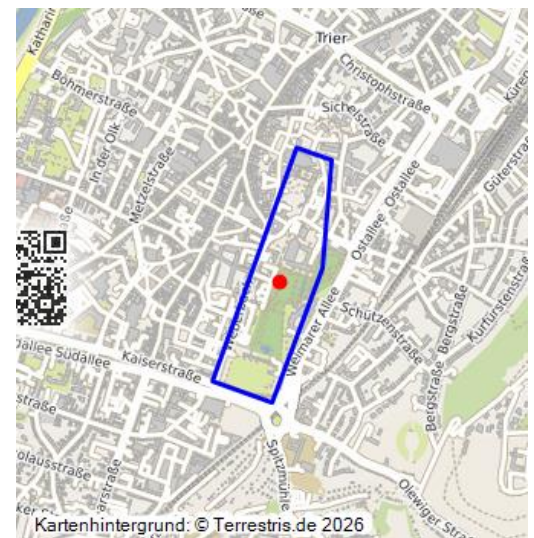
Trier
Christophstraße
Kathari
Böhmerstraße
Sichelstraße
Kürenz
In der Olk
Metzelstraße
Ostallee
Ostallee
Güterstraße
Weberbach
Weimarer Allee
Schützenstraße
Bergstraße
Bergstraße
Kurfürstenstraße
Südallee
Südallee
Kaiserstraße
straße
olausstraße
Spitzmühle
Olewiger Stra
Kartenhintergrund: © Terrestris.de 2026